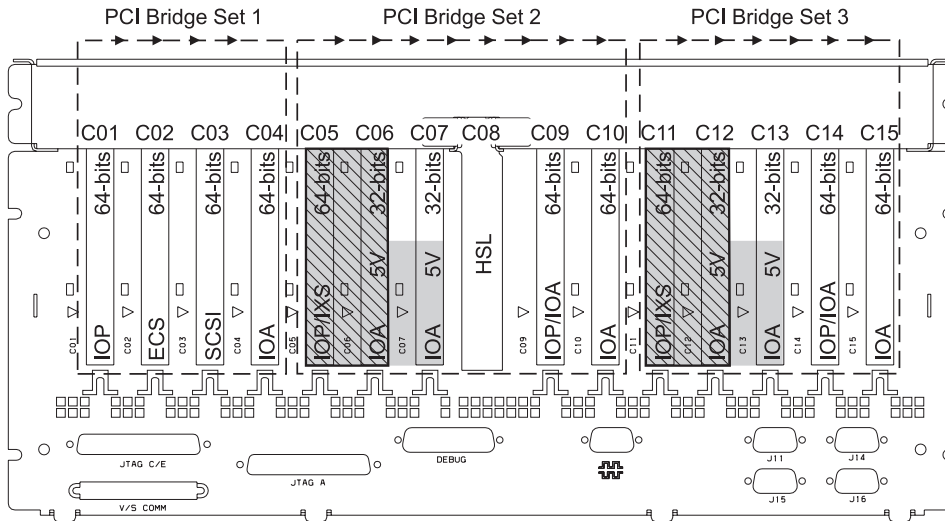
PCI Bridge Set 1
PCI Bridge Set 2
PCI Bridge Set 3

C01 C02 C03 C04 C05 C06 C07 C08 C09 C10 C11 C12 C13 C14 C15

64-bits
IOP
C01
64-bits
ECS
C02
64-bits
SCSI
C03
64-bits
IOA
C04
C05
64-bits
IOP/IXS
C06
32-bits
5V
IOA
C07
32-bits
5V
IOA
HSL
C09
64-bits
IOP/IOA
C10
64-bits
IOA
C11
64-bits
IOP/IXS
C12
32-bits
5V
IOA
C13
32-bits
5V
IOA
C14
64-bits
IOP/IOA
C15
64-bits
IOA

JTAG C/E
V/S COMM
JTAG A
DEBUG
J11
J14
J15
J16